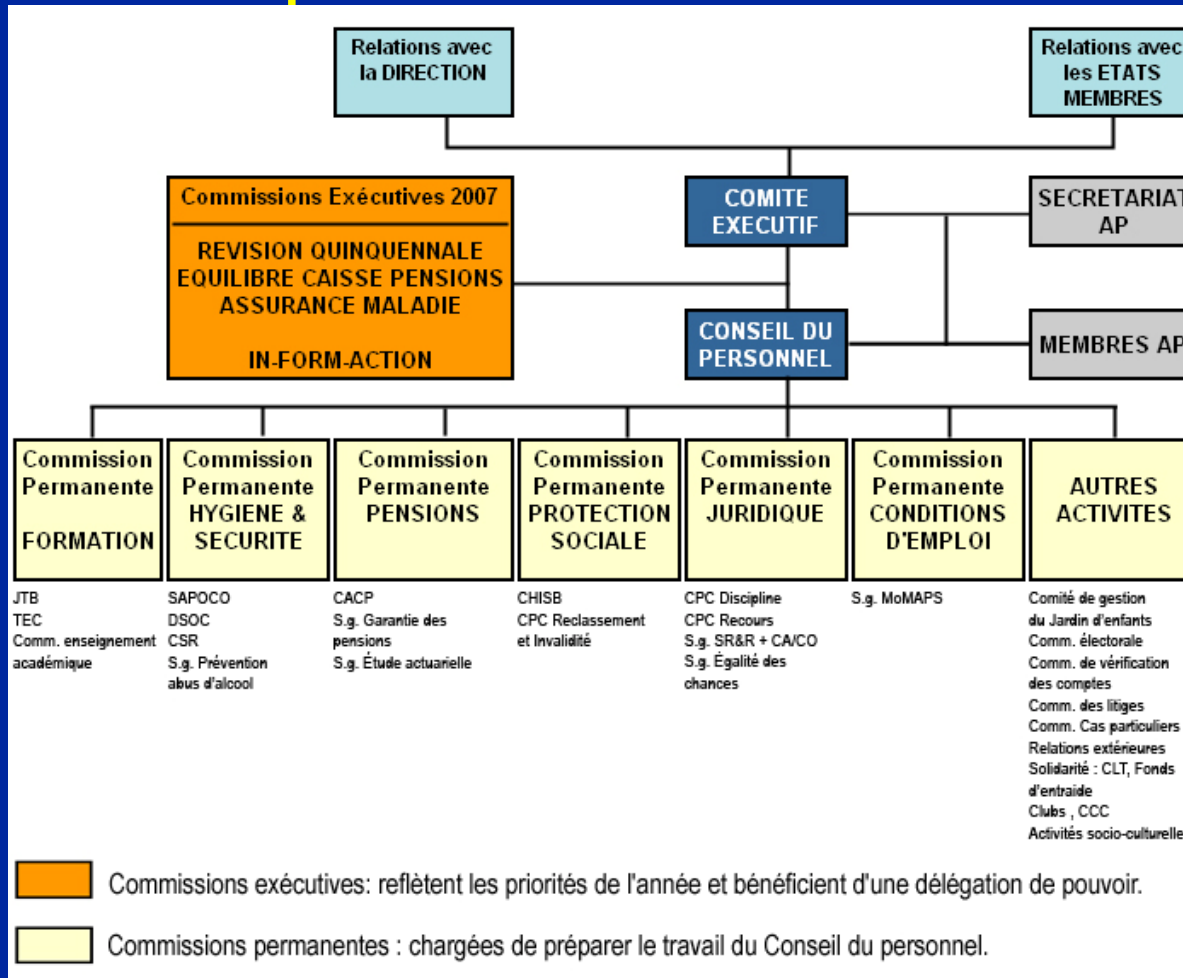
Relations avec la DIRECTION

Relations avec les ETATS MEMBRES

Commissions Exécutives 2007

REVISION QUINQUENNALE
EQUILIBRE CAISSE PENSIONS
ASSURANCE MALADIE

IN-FORM-ACTION

COMITE EXECUTIF

SECRETARIAT AP

CONSEIL DU PERSONNEL

MEMBRES AP

Commission Permanente FORMATION

JTB
TEC
Comm. enseignement académique

Commission Permanente HYGIENE & SECURITE

SAPOCO
DSOC
CSR
S.g. Prévention abus d'alcool

Commission Permanente PENSIONS

CACP
S.g. Garantie des pensions
S.g. Étude actuarielle

Commission Permanente PROTECTION SOCIALE

CHISB
CPC Reclassement et Invalidité

Commission Permanente JURIDIQUE

CPC Discipline
CPC Recours
S.g. SR&R + CA/CO
S.g. Égalité des chances

Commission Permanente CONDITIONS D'EMPLOI

S.g. MoMAPS

AUTRES ACTIVITES

Comité de gestion du Jardin d'enfants
Comm. électorale
Comm. de vérification des comptes
Comm. des litiges
Comm. Cas particuliers
Relations extérieures
Solidarité : CLT, Fonds d'entraide
Clubs , CCC
Activités socio-culturelle

Commissions exécutives: reflètent les priorités de l'année et bénéficient d'une délégation de pouvoir.

Commissions permanentes : chargées de préparer le travail du Conseil du personnel.